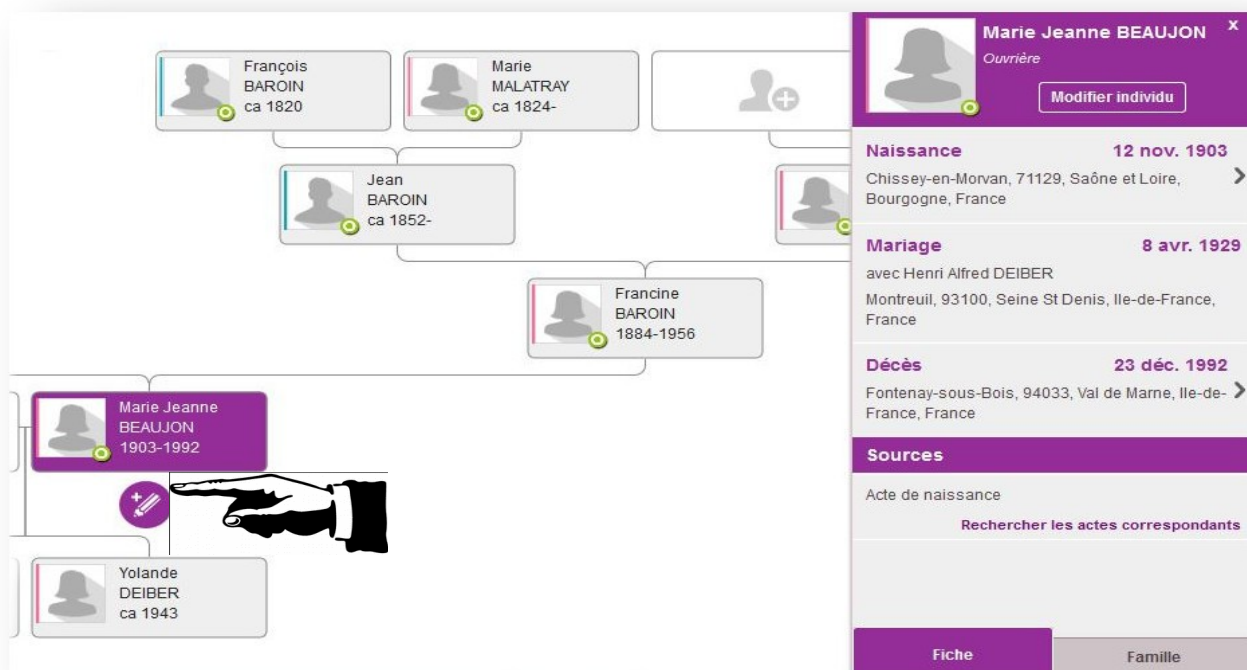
François
BAROIN
ca 1820

Marie
MALATRAY
ca 1824-

Jean
BAROIN
ca 1852-

Francine
BAROIN
1884-1956

Marie Jeanne
BEAUJON
1903-1992

Yolande
DEIBER
ca 1943

Marie Jeanne BEAUJON
Ouvrière
Modifier individu
x

Naissance 12 nov. 1903
Chissey-en-Morvan, 71129, Saône et Loire, Bourgogne, France

Mariage 8 avr. 1929
avec Henri Alfred DEIBER
Montreuil, 93100, Seine St Denis, Ile-de-France, France

Décès 23 déc. 1992
Fontenay-sous-Bois, 94033, Val de Marne, Ile-de-France, France

Sources
Acte de naissance
Rechercher les actes correspondants

Fiche
Famille